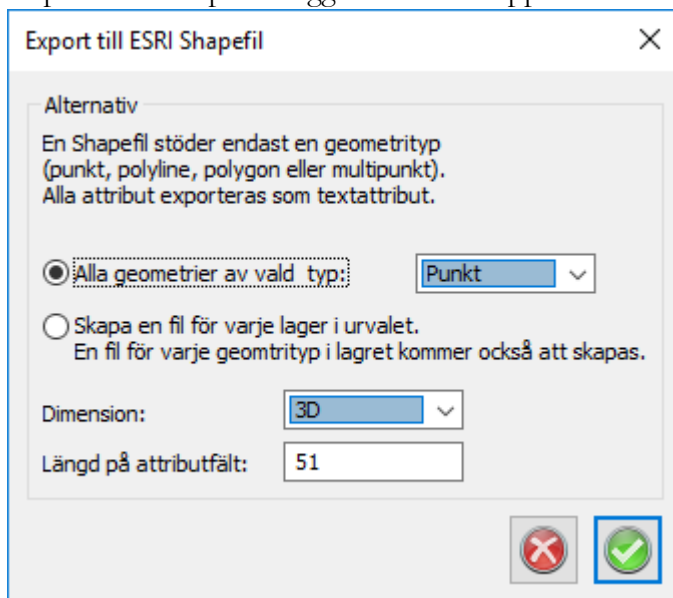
Export till ESRI Shapefil

Alternativ

En Shapefil stöder endast en geometrityp (punkt, polyline, polygon eller multipunkt). Alla attribut exporteras som textattribut.

Alla geometrier av vald typ:

Punkt

Skapa en fil för varje lager i urvalet. En fil för varje geomtrityp i lagret kommer också att skapas.

Dimension:

3D

Längd på attributfält:

51